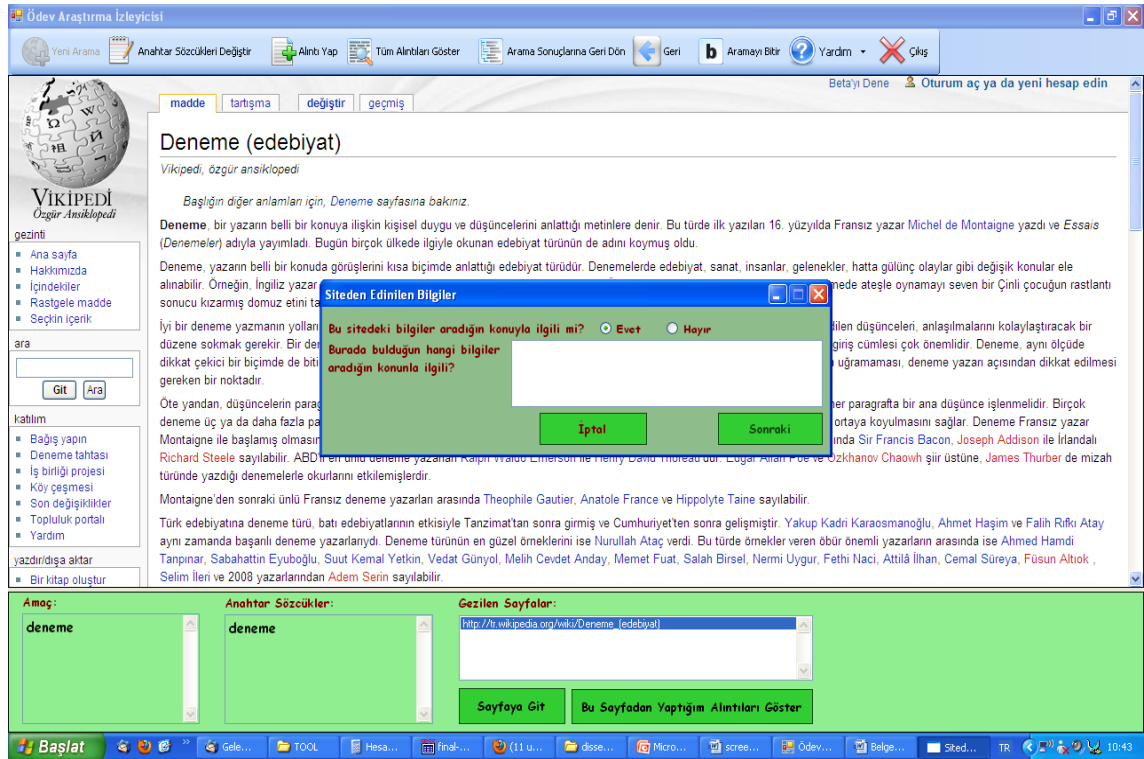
Ödev Araştırma İzleyicisi

Yeni Arama | Anahtar Sözcükleri Değiştir | Alıntı Yap | Tüm Alıntıları Göster | Arama Sonuçlarına Geri Dön | Geri | Aramayı Bitir | Yardım | Çıkış

Beta'yı Dene | Oturum aç ya da yeni hesap edin

madde | tartışma | değiştir | geçmiş

VİKİPEDİ
Özgür Ansiklopedi

Deneme (edebiyat)

Vikipedi, özgür ansiklopedi

Başlığın diğer anlamları için, Deneme sayfasına bakınız.

Deneme, bir yazarın belli bir konuya ilişkin kişisel duygu ve düşüncelerini anlattığı metinlere denir. Bu türde ilk yazıları 16. yüzyılda Fransız yazar Michel de Montaigne yazdı ve Essais (Denemeler) adıyla yayımladı. Bugün birçok ülkede ilgiyle okunan edebiyat türünün de adını koymuş oldu.

Deneme, yazarın belli bir konuda görüşlerini kısa biçimde anlattığı edebiyat türüdür. Denemelerde edebiyat, sanat, insanlar, gelenekler, hatta gülünç olaylar gibi değişik konular ele alınabilir. Örneğin, İngiliz yazar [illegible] mede ateşle oynamayı seven bir Çinli çocuğun rastlantı sonucu kızarmış domuz etini ta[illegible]

İyi bir deneme yazmanın yolları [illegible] dilen düşünceleri, anlaşılmalarını kolaylaştıracak bir düzene sokmak gerekir. Bir de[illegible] giriş cümlesi çok önemlidir. Deneme, aynı ölçüde dikkat çekici bir biçimde de biti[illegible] uğramaması, deneme yazarı açısından dikkat edilmesi gereken bir noktadır.

Öte yandan, düşüncelerin parag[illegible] her paragrafta bir ana düşünce işlenmelidir. Birçok deneme üç ya da daha fazla pa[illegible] ortaya koyulmasını sağlar. Deneme Fransız yazar Montaigne ile başlamış olmasın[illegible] ında Sir Francis Bacon, Joseph Addison ile İrlandalı Richard Steele sayılabilir. ABD'li en ünlü deneme yazarları Ralph Waldo Emerson ile Henry David Thoreau'dur. Edgar Allan Poe ve Özkhanov Chaowh şiir üstüne, James Thurber de mizah türünde yazdığı denemelerle okurlarını etkilemişlerdir.

Montaigne'den sonraki ünlü Fransız deneme yazarları arasında Theophile Gautier, Anatole France ve Hippolyte Taine sayılabilir.

Türk edebiyatına deneme türü, batı edebiyatlarının etkisiyle Tanzimat'tan sonra girmiş ve Cumhuriyet'ten sonra gelişmiştir. Yakup Kadri Karaosmanoğlu, Ahmet Haşim ve Falih Rıfkı Atay aynı zamanda başarılı deneme yazarlarıydı. Deneme türünün en güzel örneklerini ise Nurullah Ataç verdi. Bu türde örnekler veren öbür önemli yazarların arasında ise Ahmed Hamdi Tanpınar, Sabahattin Eyuboğlu, Suut Kemal Yetkin, Vedat Günyol, Melih Cevdet Anday, Memet Fuat, Salah Birsel, Nermi Uygur, Fethi Naci, Attilâ İlhan, Cemal Süreya, Füsun Altıok , Selim İleri ve 2008 yazarlarından Adem Serin sayılabilir.

gezinti
Ana sayfa
Hakkımızda
İçindekiler
Rastgele madde
Seçkin içerik

ara
Git | Ara

katılım
Bağış yapın
Deneme tahtası
İş birliği projesi
Köy çeşmesi
Son değişiklikler
Topluluk portalı
Yardım

yazdır/dışa aktar
Bir kitap oluştur

Siteden Edinilen Bilgiler
Bu sitedeki bilgiler aradığın konuyla ilgili mi? Evet Hayır
Burada bulduğun hangi bilgiler aradığın konunla ilgili?
İptal | Sonraki

Amaç:
deneme

Anahtar Sözcükler:
deneme

Gezilen Sayfalar:
http://tr.wikipedia.org/wiki/Deneme_(edebiyat)

Sayfaya Git | Bu Sayfadan Yaptığım Alıntıları Göster

Başlat | Gele... | TOOL | Hesa... | final-... | (11 u... | disse... | Micro... | scree... | Ödev... | Belge... | Sited... | TR | 10:43